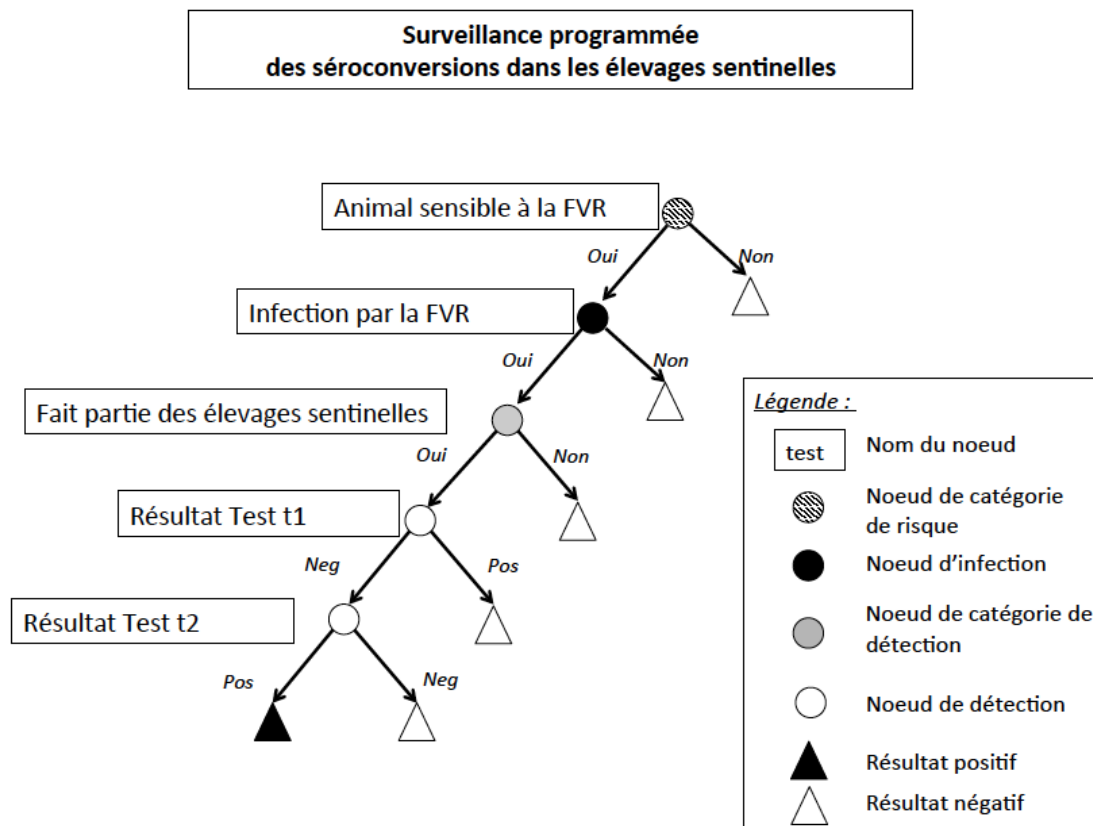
Surveillance programmée
des séroconversions dans les élevages sentinelles

Animal sensible à la FVR

Oui

Non

Infection par la FVR

Oui

Non

Fait partie des élevages sentinelles

Oui

Non

Résultat Test t1

Neg

Pos

Résultat Test t2

Pos

Neg

Légende :

test Nom du noeud

Noeud de catégorie de risque

Noeud d'infection

Noeud de catégorie de détection

Noeud de détection

Résultat positif

Résultat négatif